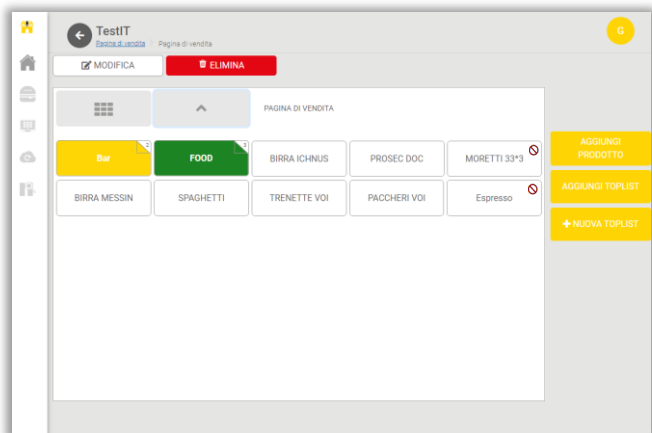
TestIT
Pagina di vendita / Pagina di vendita

G

MODIFICA
ELIMINA

PAGINA DI VENDITA

Bar
FOOD
BIRRA ICHNUS
PROSEC DOC
MORETTI 33*3
BIRRA MESSIN
SPAGHETTI
TRENETTE VOI
PACCHERI VOI
Espresso

AGGIUNGI PRODOTTO
AGGIUNGI TOPLIST
+ NUOVA TOPLIST